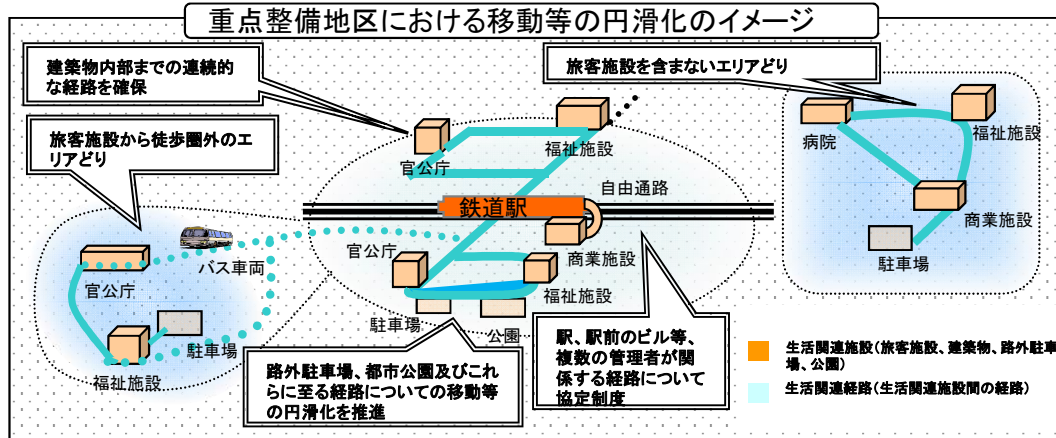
重点整備地区における移動等の円滑化のイメージ

建築物内部までの連続的な経路を確保

旅客施設を含まないエリアどり

旅客施設から徒歩圏外のエリアどり

官公庁

福祉施設

自由通路

鉄道駅

病院

福祉施設

商業施設

駐車場

バス車両

官公庁

商業施設

官公庁

福祉施設

駐車場

駐車場

公園

福祉施設

路外駐車場、都市公園及びこれらに至る経路についての移動等の円滑化を推進

駅、駅前のビル等、複数の管理者が関係する経路について協定制度

生活関連施設（旅客施設、建築物、路外駐車場、公園）

生活関連経路（生活関連施設間の経路）